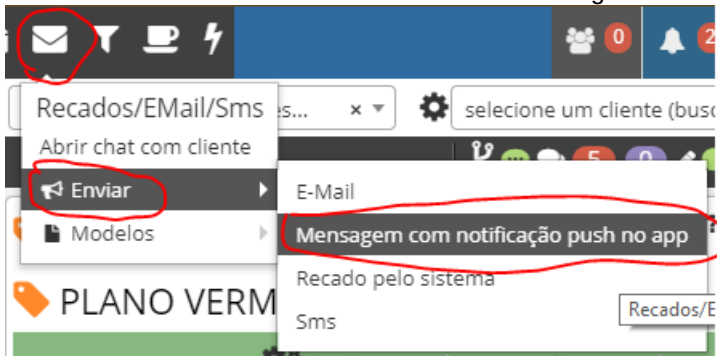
0

2

Recados/EMail/Sms

es...

×

selecione um cliente (busc

Abrir chat com cliente

Enviar

Modelos

5

0

E-Mail

Mensagem com notificação push no app

Recado pelo sistema

Sms

PLANO VERM

Recados/E